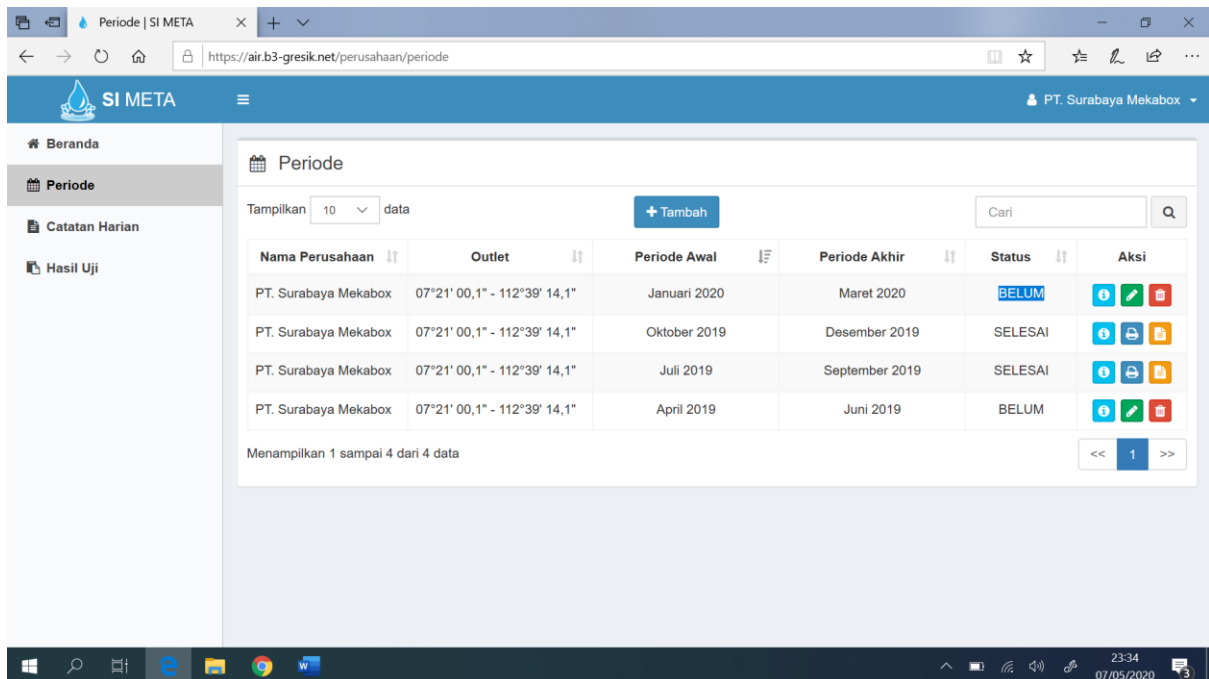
Periode | SI META

https://air.b3-gresik.net/perusahaan/periode

SI META

PT. Surabaya Mekabox

Beranda
Periode
Catatan Harian
Hasil Uji

Periode

Tampilkan 10 data

+ Tambah

Cari

| Nama Perusahaan | Outlet | Periode Awal | Periode Akhir | Status | Aksi |
|---|---|---|---|---|---|
| PT. Surabaya Mekabox | 07°21' 00,1" - 112°39' 14,1" | Januari 2020 | Maret 2020 | BELUM | |
| PT. Surabaya Mekabox | 07°21' 00,1" - 112°39' 14,1" | Oktober 2019 | Desember 2019 | SELESAI | |
| PT. Surabaya Mekabox | 07°21' 00,1" - 112°39' 14,1" | Juli 2019 | September 2019 | SELESAI | |
| PT. Surabaya Mekabox | 07°21' 00,1" - 112°39' 14,1" | April 2019 | Juni 2019 | BELUM | |

Menampilkan 1 sampai 4 dari 4 data

<< 1 >>

23:34
07/05/2020